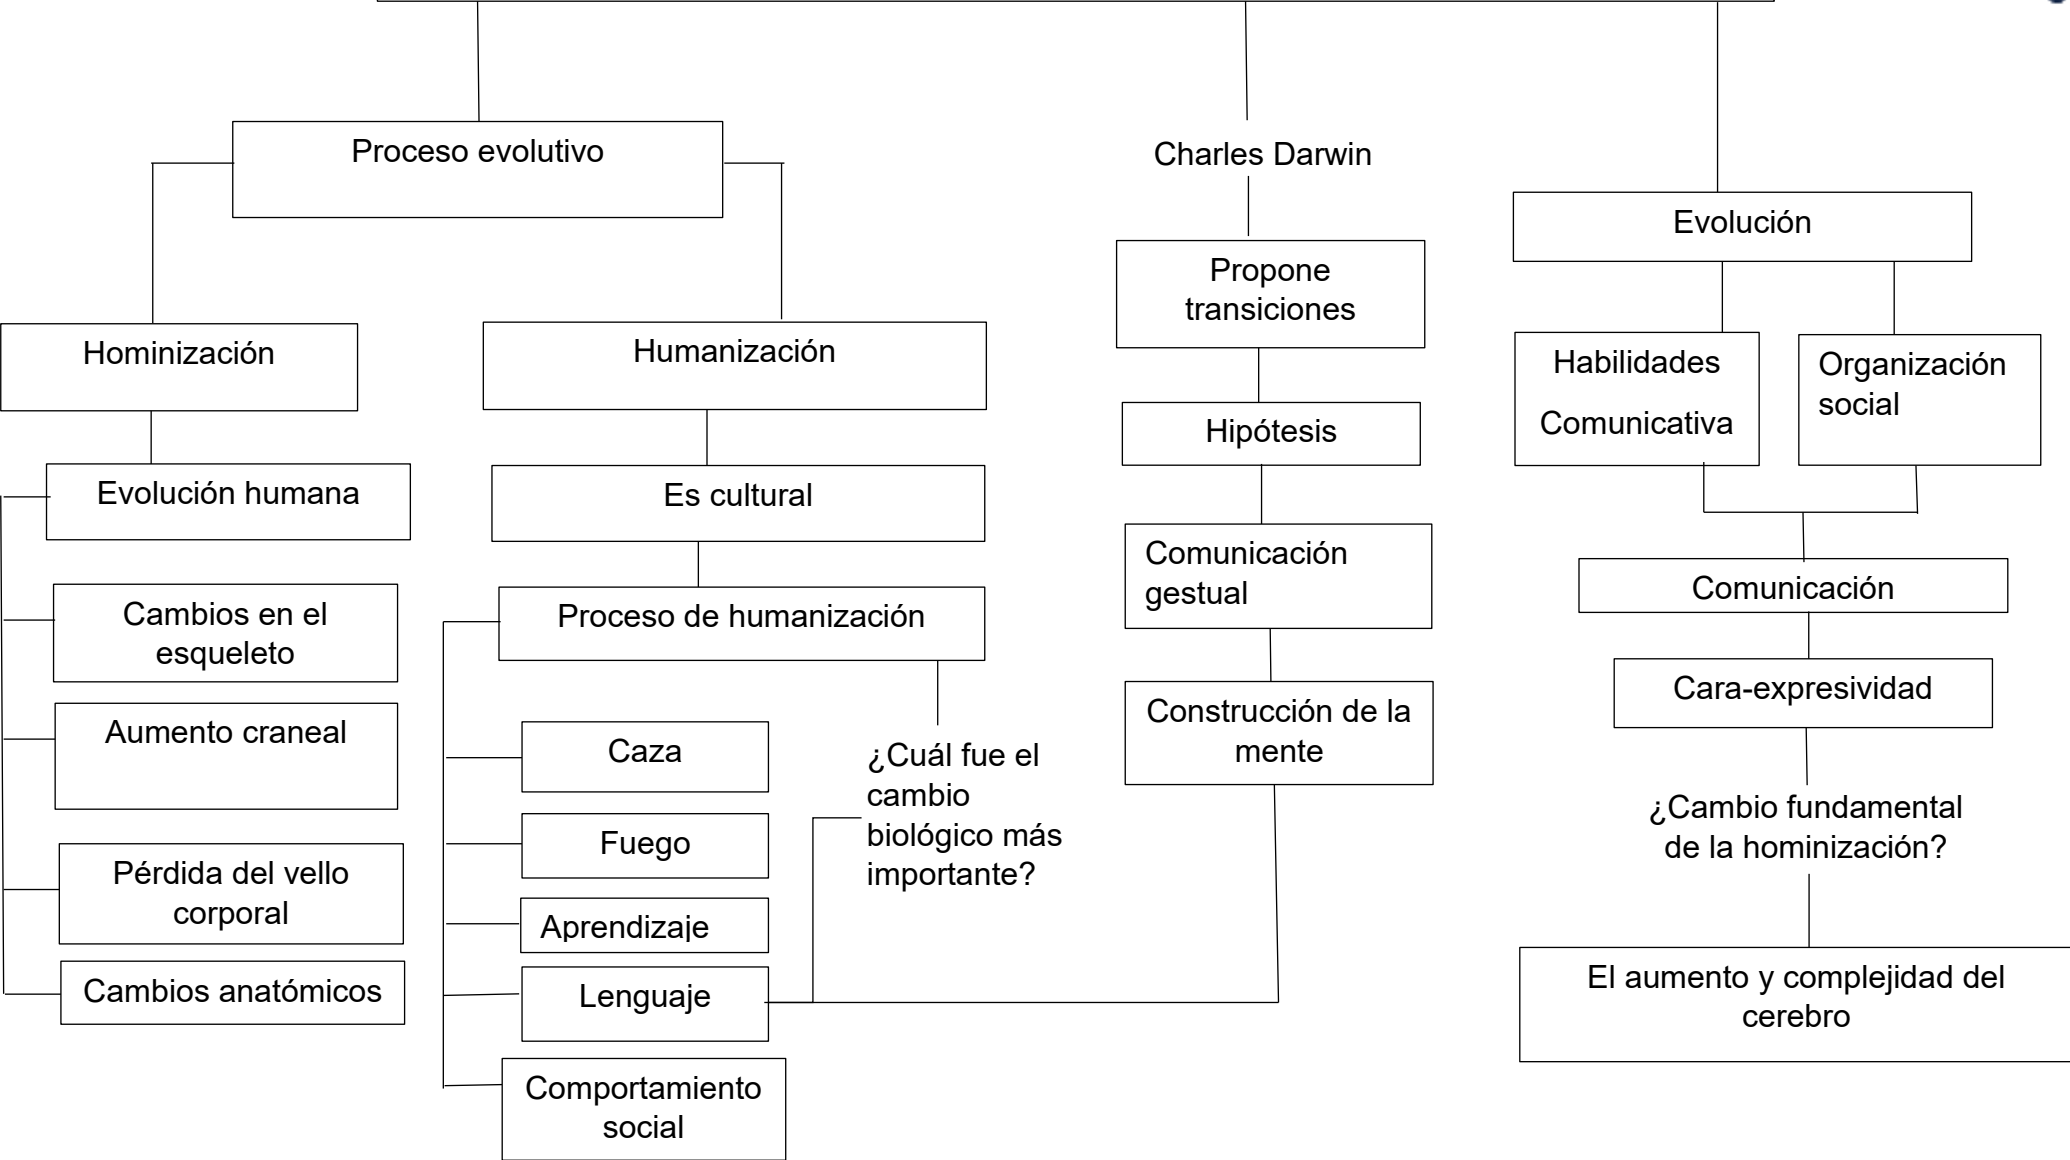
Proceso evolutivo

Hominización

Evolución humana

Cambios en el esqueleto

Aumento craneal

Pérdida del vello corporal

Cambios anatómicos

Humanización

Es cultural

Proceso de humanización

Caza

Fuego

Aprendizaje

Lenguaje

Comportamiento social

¿Cuál fue el cambio biológico más importante?

Charles Darwin

Propone transiciones

Hipótesis

Comunicación gestual

Construcción de la mente

Evolución

Habilidades Comunicativa

Organización social

Comunicación

Cara-expresividad

¿Cambio fundamental de la hominización?

El aumento y complejidad del cerebro